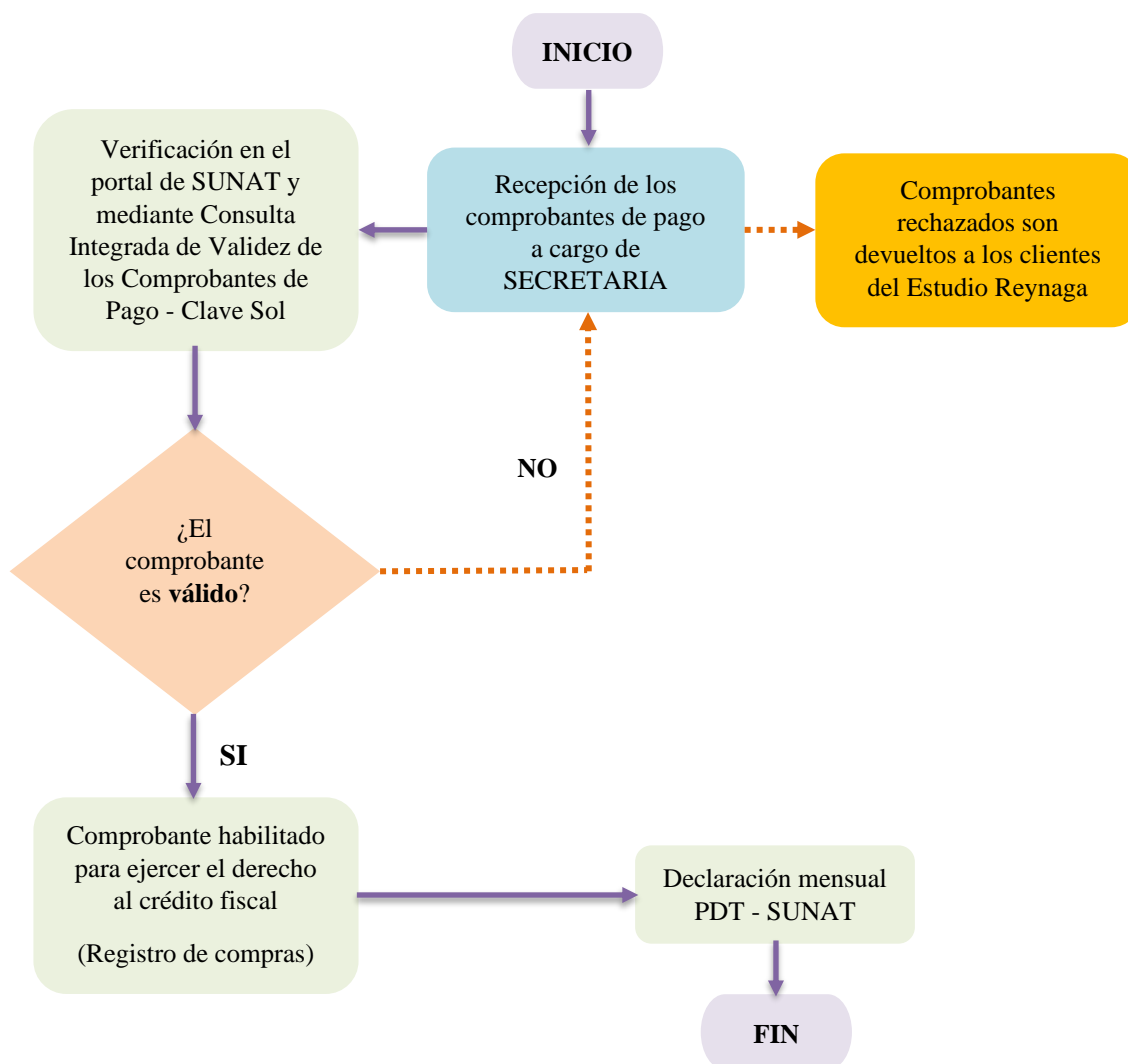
INICIO

Verificación en el portal de SUNAT y mediante Consulta Integrada de Validez de los Comprobantes de Pago - Clave Sol

Recepción de los comprobantes de pago a cargo de SECRETARIA

Comprobantes rechazados son devueltos a los clientes del Estudio Reynaga

NO

¿El comprobante es **válido**?

SI

Comprobante habilitado para ejercer el derecho al crédito fiscal

(Registro de compras)

Declaración mensual PDT - SUNAT

FIN